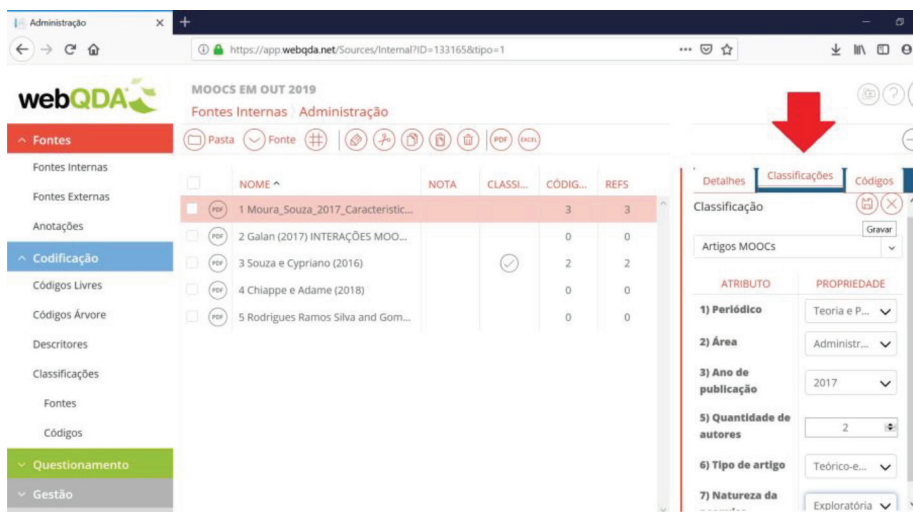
Administração ×
+
https://app.webqda.net/Sources/Internal?ID=133165&tipo=1

webQDA
MOOCS EM OUT 2019
Fontes Internas Administração

Pasta Fonte PDF EXCEL

^ Fontes
Fontes Internas
Fontes Externas
Anotações
^ Codificação
Códigos Livres
Códigos Árvore
Descritores
Classificações
Fontes
Códigos
∨ Questionamento
∨ Gestão

| | NOME ^ | NOTA | CLASSI... | CÓDIG... | REFS |
|---|---|---|---|---|---|
| PDF | 1 Moura_Souza_2017_Caracteristic... | | | 3 | 3 |
| PDF | 2 Galan (2017) INTERAÇÕES MOO... | | | 0 | 0 |
| PDF | 3 Souza e Cypriano (2016) | | ✓ | 2 | 2 |
| PDF | 4 Chiappe e Adame (2018) | | | 0 | 0 |
| PDF | 5 Rodrigues Ramos Silva and Gom... | | | 0 | 0 |

Detalhes Classificações Códigos
Classificação
Gravar
Artigos MOOCs

| ATRIBUTO | PROPRIEDADE |
|---|---|
| 1) Periódico | Teoria e P... |
| 2) Área | Administr... |
| 3) Ano de publicação | 2017 |
| 5) Quantidade de autores | 2 |
| 6) Tipo de artigo | Teórico-e... |
| 7) Natureza da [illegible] | Exploratória |